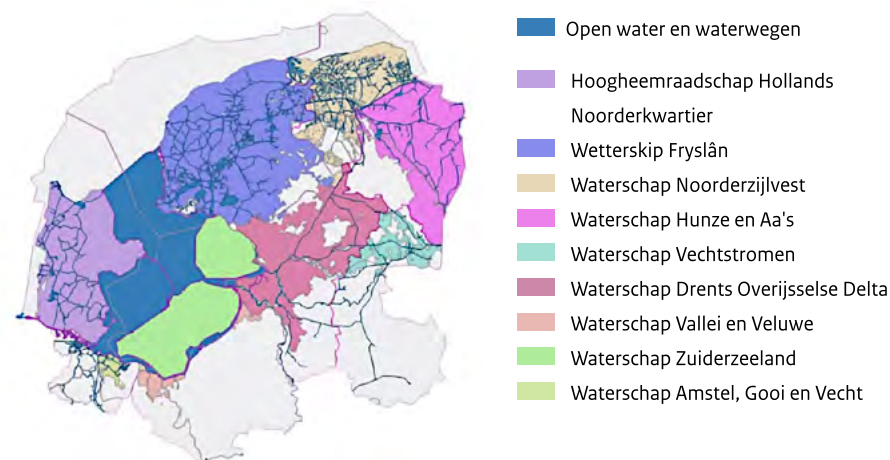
Open water en waterwegen

Hoogheemraadschap Hollands Noorderkwartier

Wetterskip Fryslân

Waterschap Noorderzijlvest

Waterschap Hunze en Aa's

Waterschap Vechtstromen

Waterschap Drents Overijsselse Delta

Waterschap Vallei en Veluwe

Waterschap Zuiderzeeland

Waterschap Amstel, Gooi en Vecht